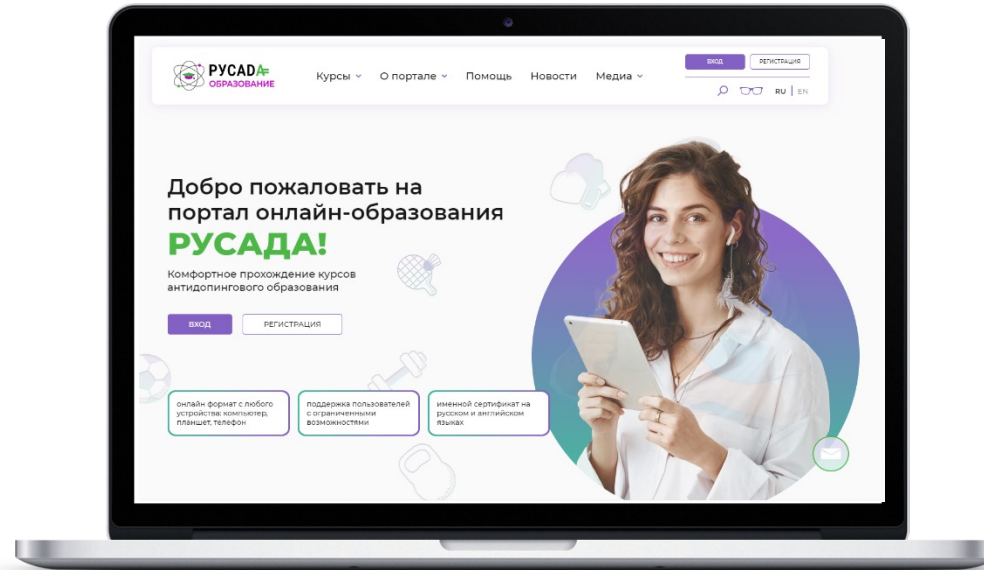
РУСАДА
ОБРАЗОВАНИЕ

Курсы О портале Помощь Новости Медиа

ВХОД РЕГИСТРАЦИЯ

RU | EN

Добро пожаловать на портал онлайн-образования
РУСАДА!

Комфортное прохождение курсов антидопингового образования

ВХОД РЕГИСТРАЦИЯ

онлайн формат с любого устройства: компьютер, планшет, телефон

поддержка пользователей с ограниченными возможностями

именной сертификат на русском и английском языках